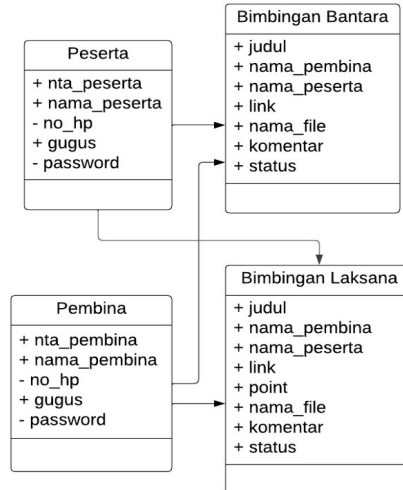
Peserta
+ nta_peserta
+ nama_peserta
- no_hp
+ gugus
- password

Bimbingan Bantara
+ judul
+ nama_pembina
+ nama_peserta
+ link
+ nama_file
+ komentar
+ status

Pembina
+ nta_pembina
+ nama_pembina
- no_hp
+ gugus
- password

Bimbingan Laksana
+ judul
+ nama_pembina
+ nama_peserta
+ link
+ point
+ nama_file
+ komentar
+ status